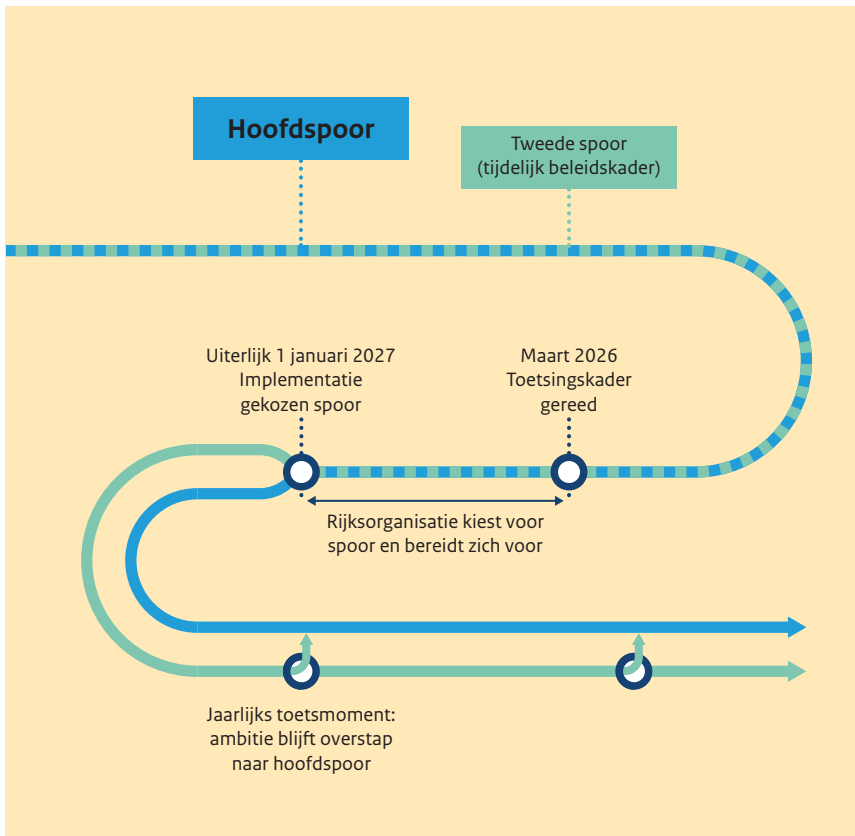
Hoofdspoor

Tweede spoor (tijdelijk beleidskader)

Uiterlijk 1 januari 2027 Implementatie gekozen spoor

Maart 2026 Toetsingskader gereed

Rijksorganisatie kiest voor spoor en bereidt zich voor

Jaarlijks toetsmoment: ambitie blijft overstap naar hoofdspoor